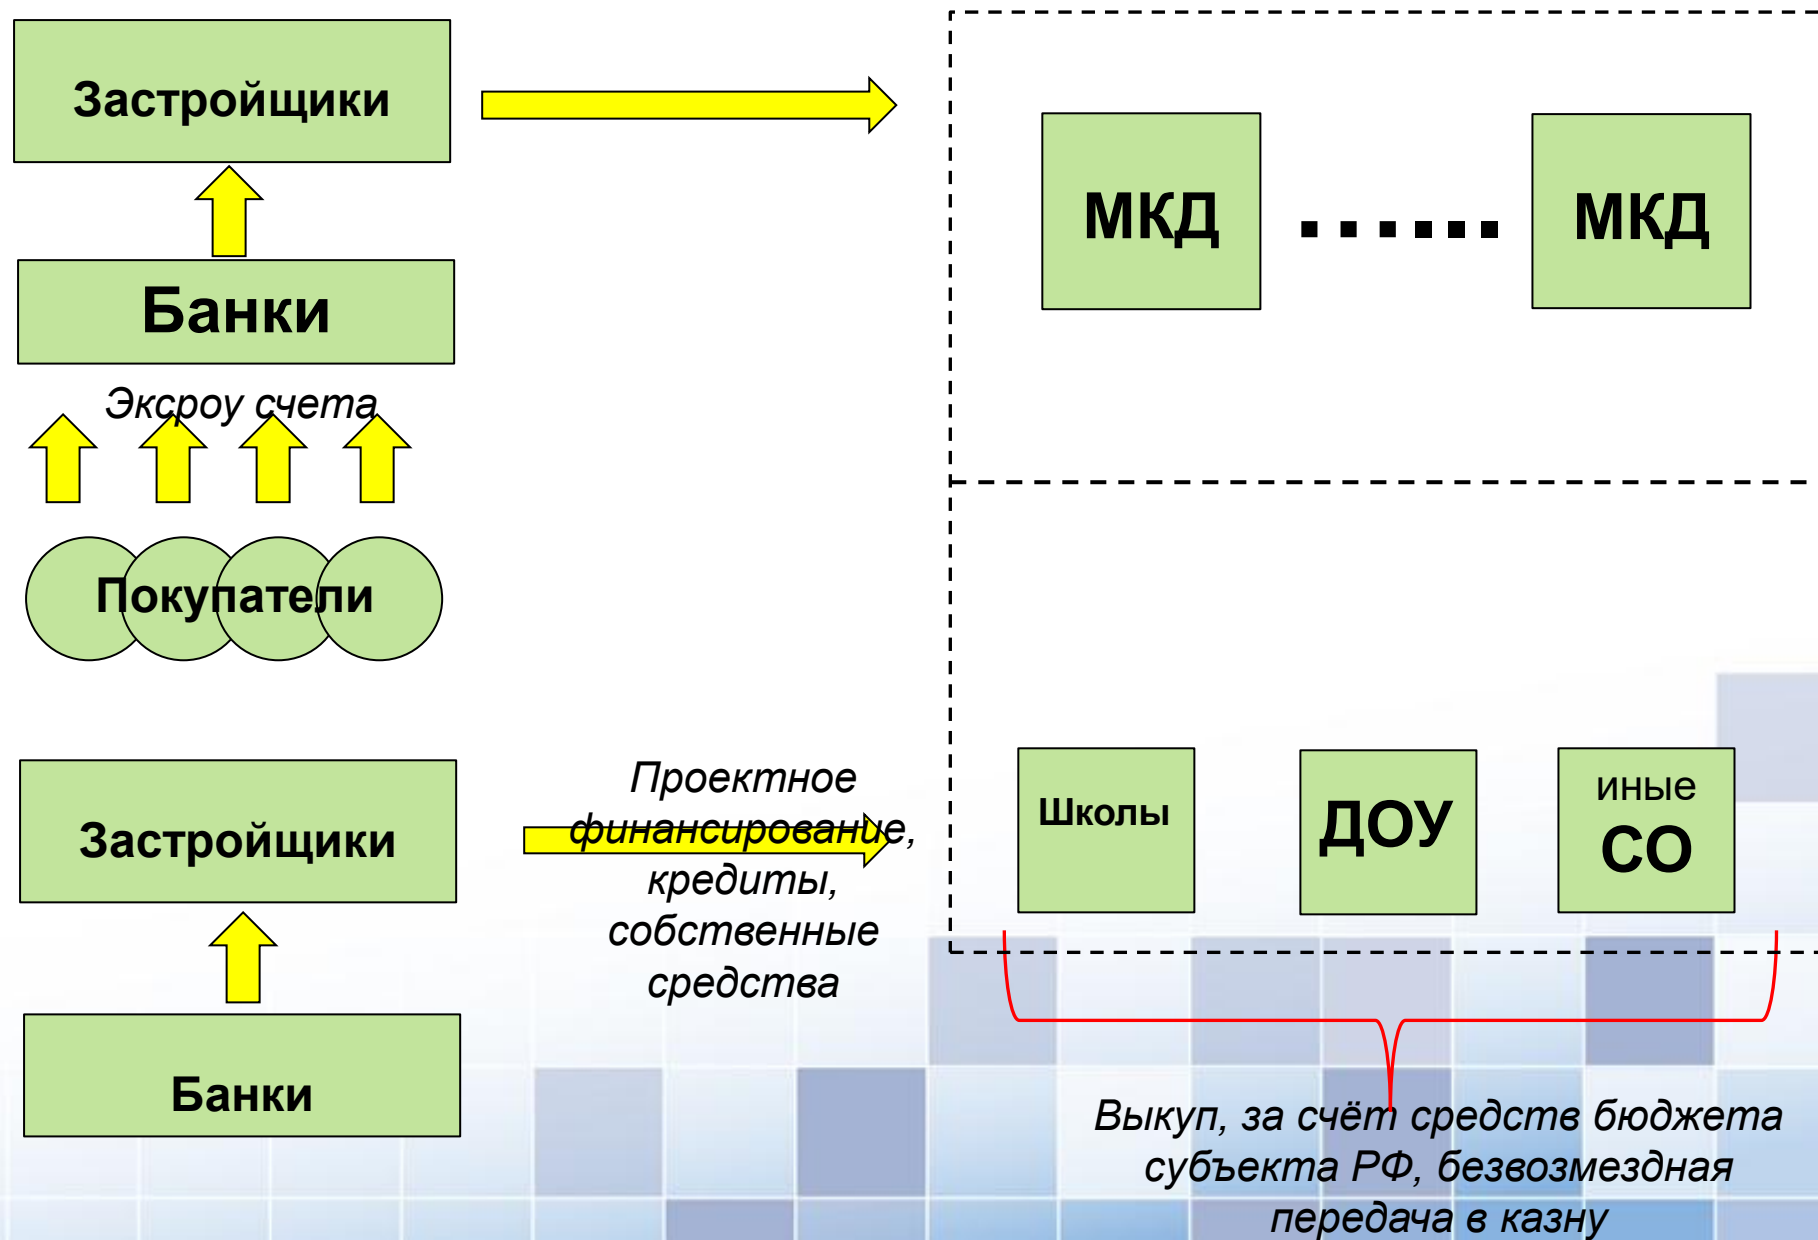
Застройщики

МКД ...... МКД

Банки

Эксроу счета

Покупатели

Застройщики

Проектное финансирование, кредиты, собственные средства

Школы

ДОУ

иные СО

Банки

Выкуп, за счёт средств бюджета субъекта РФ, безвозмездная передача в казну